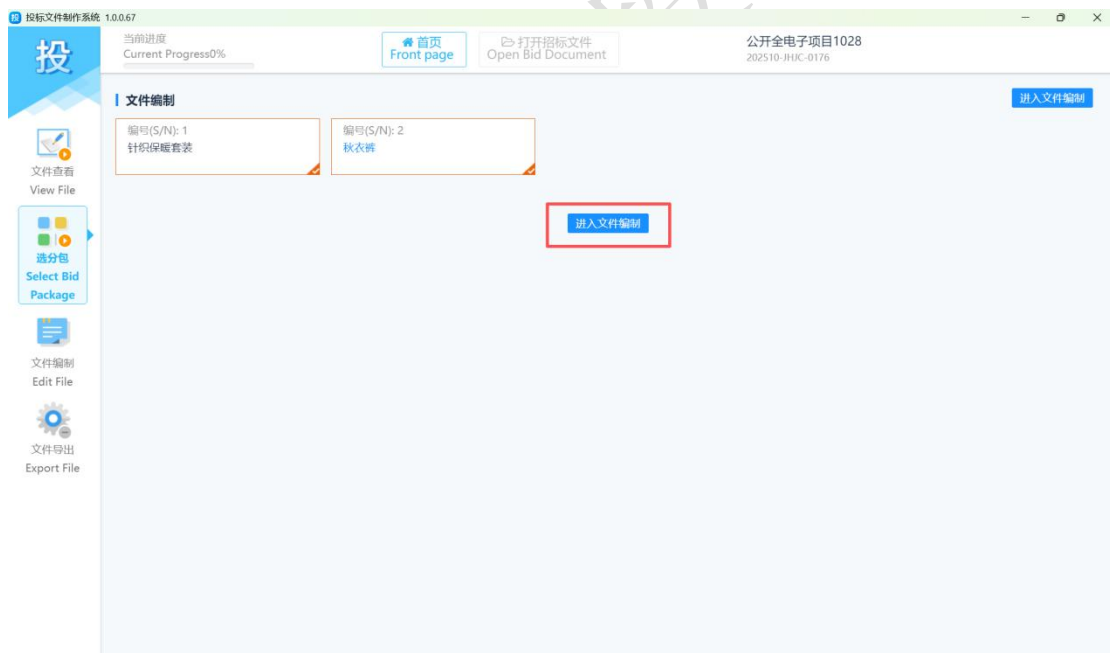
投标文件制作系统 1.0.0.67

投

当前进度
Current Progress0%

首页
Front page

打开招标文件
Open Bid Document

公开全电子项目1028
202510-JHJC-0176

文件查看
View File

选分包
Select Bid Package

文件编制
Edit File

文件导出
Export File

文件编制

进入文件编制

编号(S/N): 1
针织保暖套装

编号(S/N): 2
秋衣裤

进入文件编制